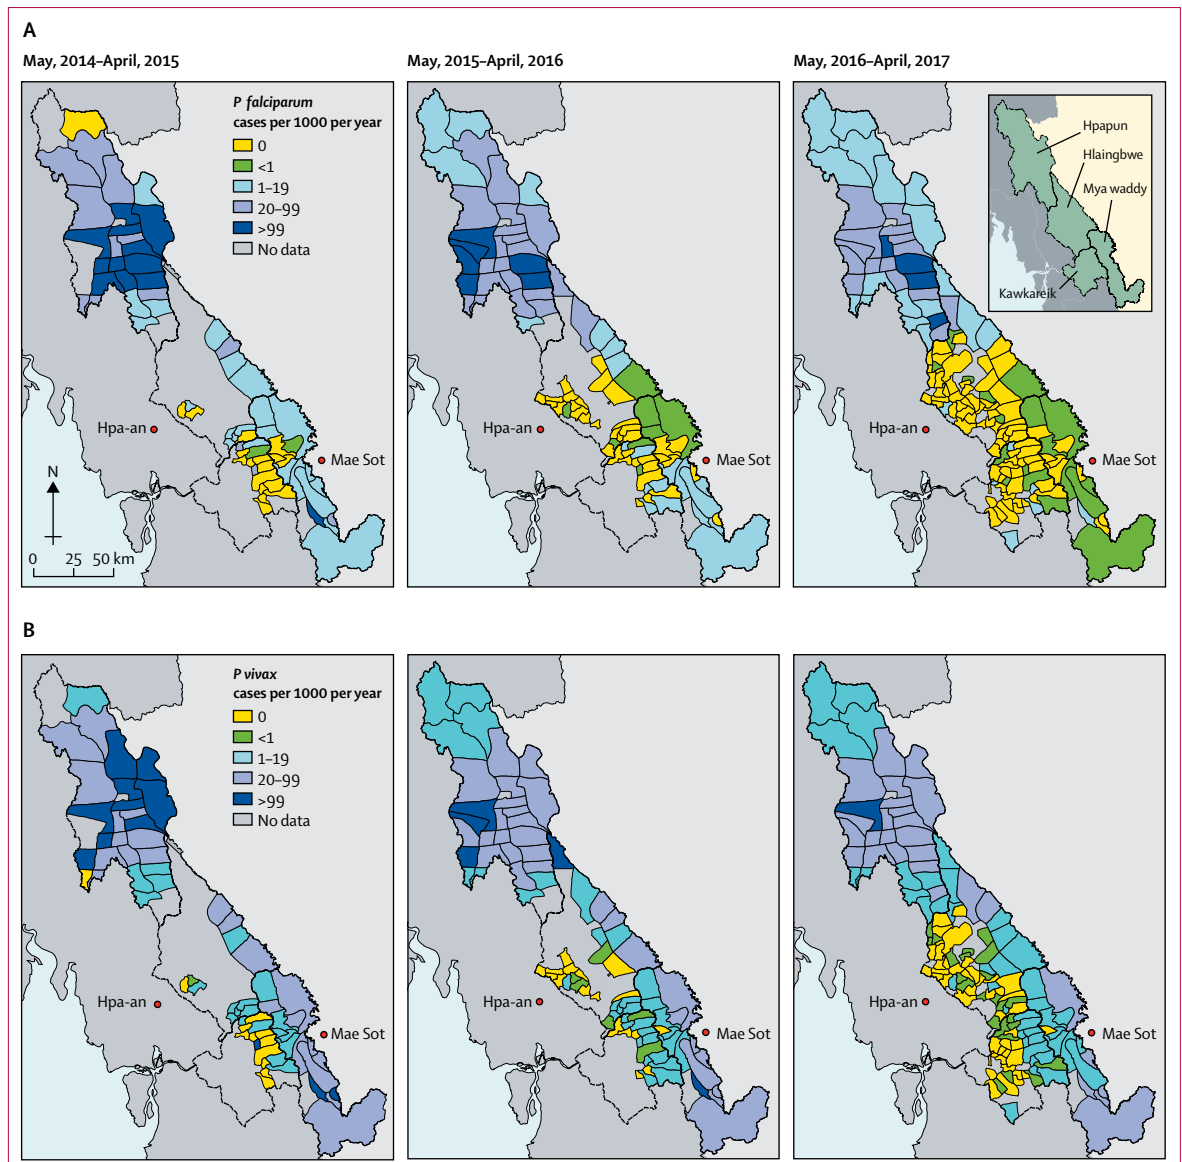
A

May, 2014–April, 2015

*P falciparum* cases per 1000 per year
0
<1
1–19
20–99
>99
No data

Hpa-an
Mae Sot
N
0 25 50 km

May, 2015–April, 2016

Hpa-an
Mae Sot

May, 2016–April, 2017

Hpapun
Hlaingbwe
Mya waddy
Kawkareik

Hpa-an
Mae Sot

B

*P vivax* cases per 1000 per year
0
<1
1–19
20–99
>99
No data

Hpa-an
Mae Sot

Hpa-an
Mae Sot

Hpa-an
Mae Sot